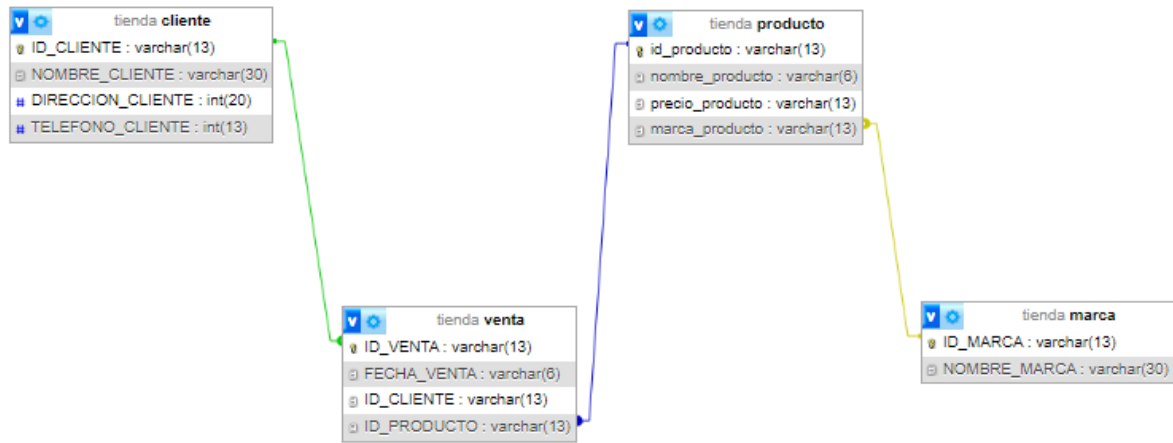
tienda **cliente**
ID_CLIENTE : varchar(13)
NOMBRE_CLIENTE : varchar(30)
DIRECCION_CLIENTE : int(20)
TELEFONO_CLIENTE : int(13)

tienda **producto**
id_producto : varchar(13)
nombre_producto : varchar(6)
precio_producto : varchar(13)
marca_producto : varchar(13)

tienda **venta**
ID_VENTA : varchar(13)
FECHA_VENTA : varchar(6)
ID_CLIENTE : varchar(13)
ID_PRODUCTO : varchar(13)

tienda **marca**
ID_MARCA : varchar(13)
NOMBRE_MARCA : varchar(30)